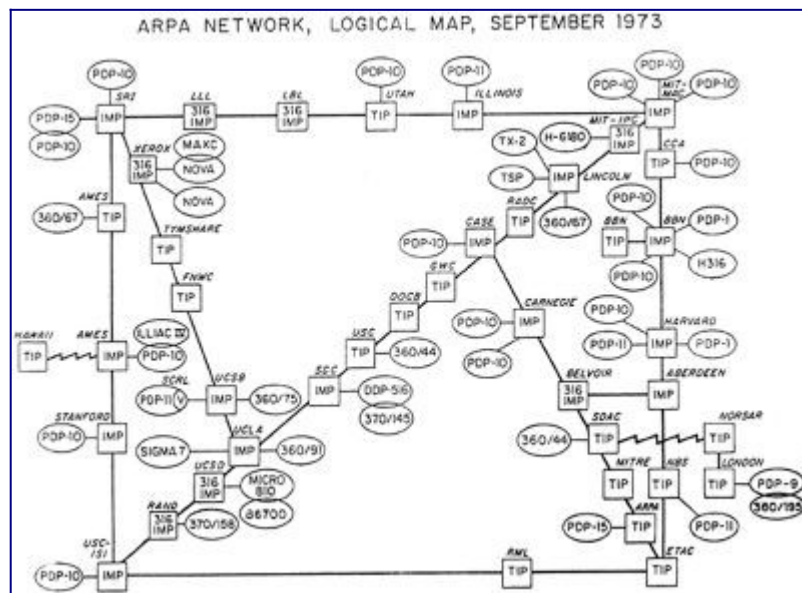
ARPA NETWORK, LOGICAL MAP, SEPTEMBER 1973

PDP-10
SRI
IMP
PDP-15
PDP-10
LLL
316 IMP
LBL
316 IMP
PDP-10
UTAH
TIP
PDP-11
ILLINOIS
IMP
PDP-10
PDP-10
MIT-MAC
PDP-10
IMP
MIT-IPC
316 IMP
H-6180
TX-2
XEROX
316 IMP
MAXC
NOVA
NOVA
CCA
TIP
PDP-10
AMES
TIP
360/67
TSP
IMP
LINCOLN
RADC
TIP
360/67
PDP-10
BBN
TIP
BBN
IMP
PDP-1
PDP-10
H316
TYMSHARE
TIP
CASE
PDP-10
IMP
FNWC
TIP
GWC
TIP
DOCB
TIP
CARNEGIE
PDP-10
IMP
PDP-10
PDP-10
HARVARD
PDP-11
IMP
PDP-1
HAWAII
TIP
AMES
IMP
ILLIAC IV
PDP-10
USC
TIP
360/44
SCRL
PDP-11
V
UCSB
IMP
360/75
SDC
IMP
DDP-516
370/145
BELVOIR
316 IMP
ABERDEEN
IMP
STANFORD
PDP-10
IMP
SIGMA7
UCLA
IMP
360/91
360/44
SDAC
TIP
NORSAR
TIP
UCSD
316 IMP
MICRO 810
B6700
MITRE
TIP
NBS
TIP
LONDON
TIP
PDP-9
360/195
RAND
316 IMP
370/158
PDP-15
ARPA
TIP
PDP-11
USC-ISI
PDP-10
IMP
RML
TIP
ETAC
TIP